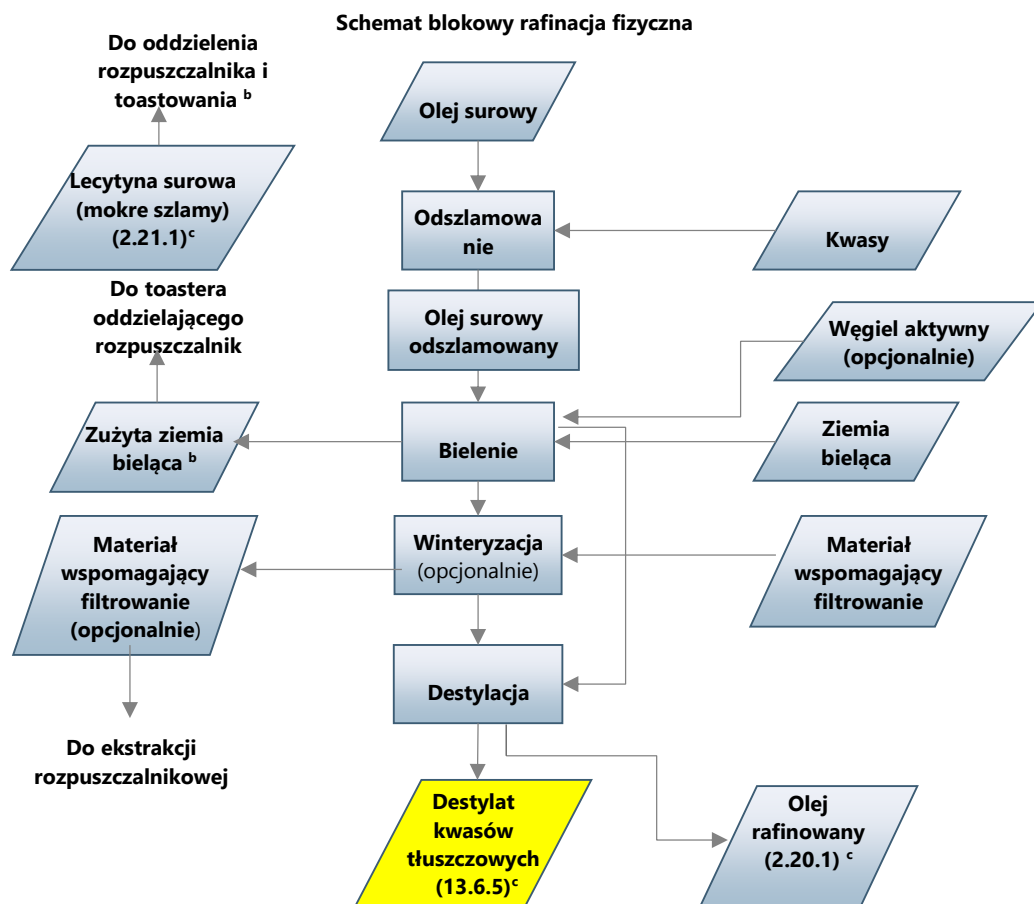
Schemat blokowy rafinacja fizyczna

Do oddzielenia rozpuszczalnika i toastowania $^{b}$

Olej surowy

Lecytyna surowa (mokre szlamy) (2.21.1)$^{c}$

Odszlamowanie

Kwasy

Do toastera oddzielającego rozpuszczalnik

Olej surowy odszlamowany

Węgiel aktywny (opcjonalnie)

Zużyta ziemia bieląca $^{b}$

Bielenie

Ziemia bieląca

Materiał wspomagający filtrowanie (opcjonalnie)

Winteryzacja (opcjonalnie)

Materiał wspomagający filtrowanie

Destylacja

Do ekstrakcji rozpuszczalnikowej

Destylat kwasów tłuszczowych (13.6.5)$^{c}$

Olej rafinowany (2.20.1) $^{c}$